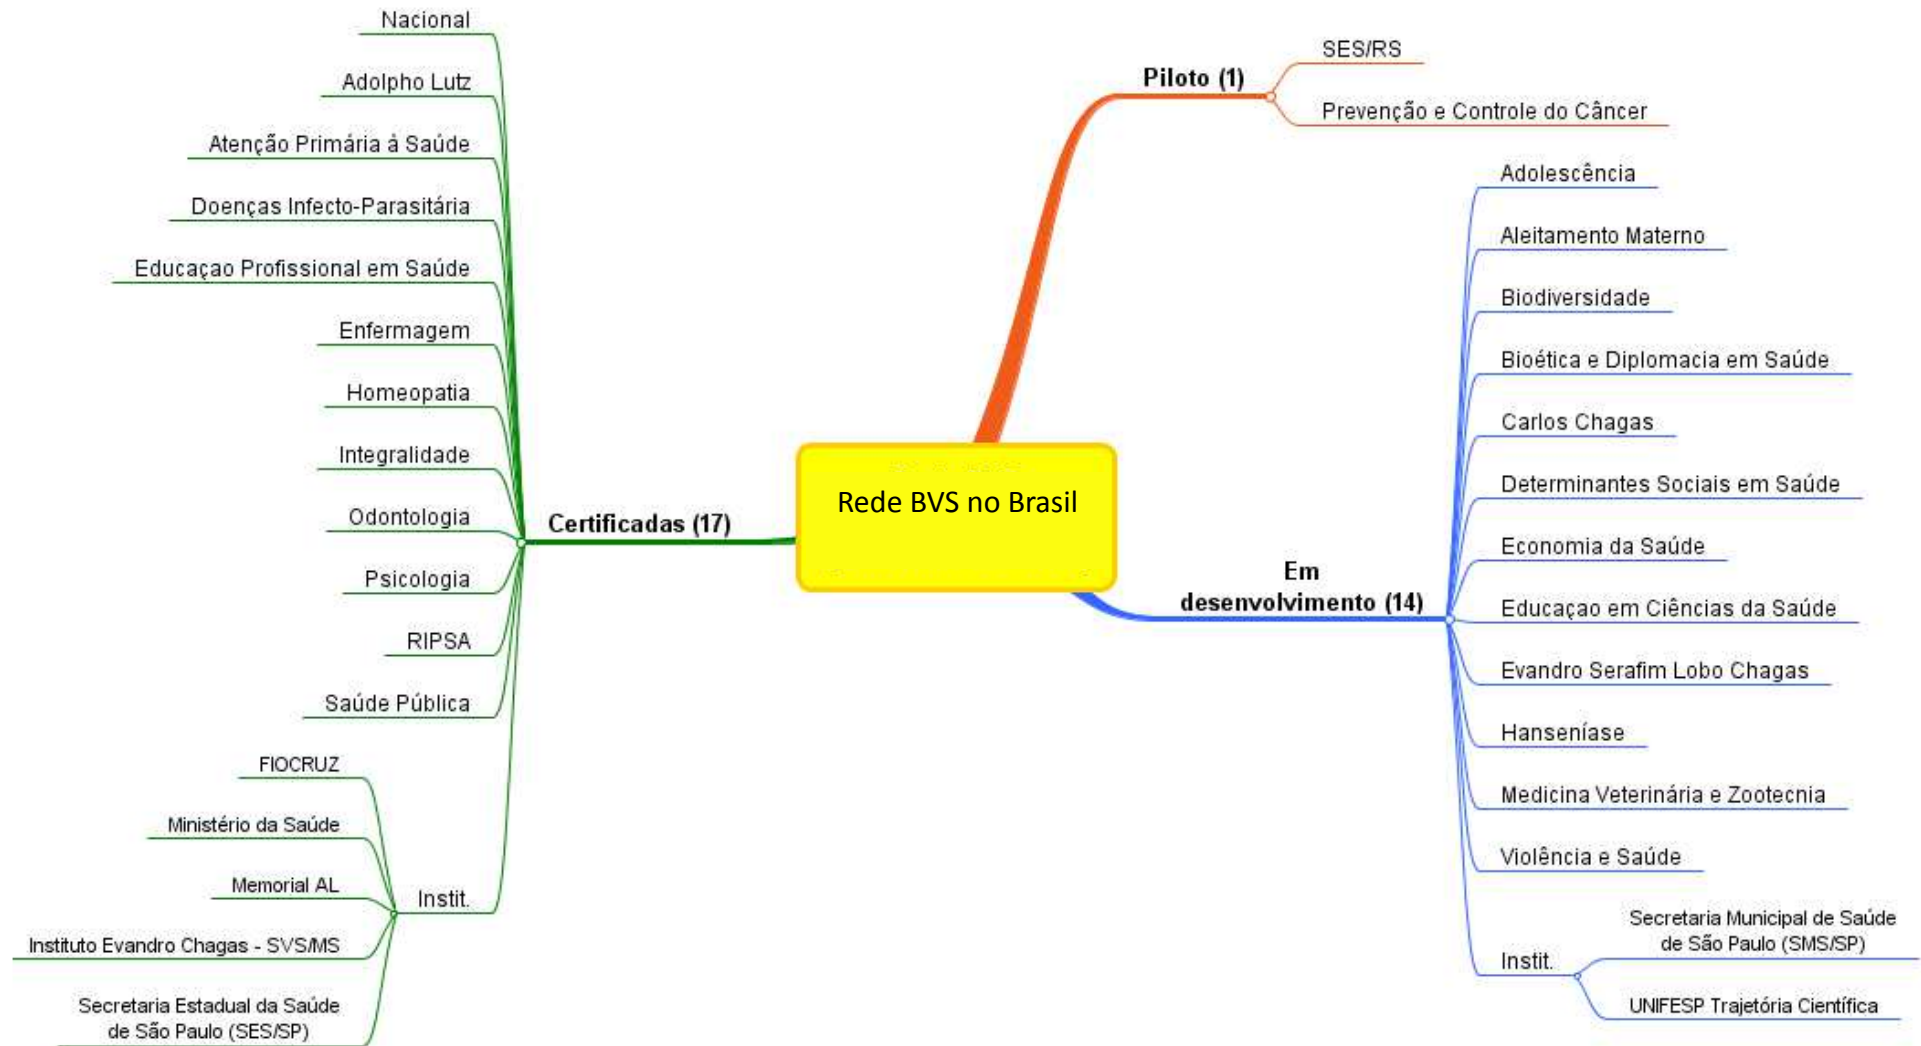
Rede BVS no Brasil

Piloto (1)
SES/RS
Prevenção e Controle do Câncer

Certificadas (17)
Nacional
Adolpho Lutz
Atenção Primária à Saúde
Doenças Infecto-Parasitária
Educaçao Profissional em Saúde
Enfermagem
Homeopatia
Integralidade
Odontologia
Psicologia
RIPSA
Saúde Pública
Instit.
FIOCRUZ
Ministério da Saúde
Memorial AL
Instituto Evandro Chagas - SVS/MS
Secretaria Estadual da Saúde de São Paulo (SES/SP)

Em desenvolvimento (14)
Adolescência
Aleitamento Materno
Biodiversidade
Bioética e Diplomacia em Saúde
Carlos Chagas
Determinantes Sociais em Saúde
Economia da Saúde
Educaçao em Ciências da Saúde
Evandro Serafim Lobo Chagas
Hanseníase
Medicina Veterinária e Zootecnia
Violência e Saúde
Instit.
Secretaria Municipal de Saúde de São Paulo (SMS/SP)
UNIFESP Trajetória Científica